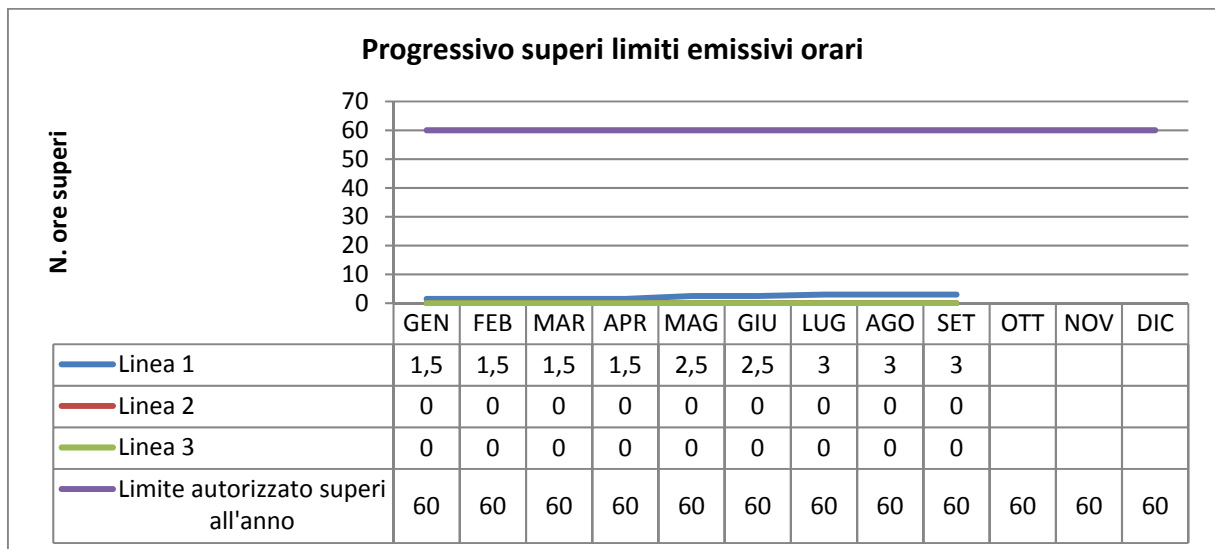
Progressivo superi limiti emissivi orari

N. ore superi

70
60
50
40
30
20
10
0

| | GEN | FEB | MAR | APR | MAG | GIU | LUG | AGO | SET | OTT | NOV | DIC |
|---|---|---|---|---|---|---|---|---|---|---|---|---|
| Linea 1 | 1,5 | 1,5 | 1,5 | 1,5 | 2,5 | 2,5 | 3 | 3 | 3 | | | |
| Linea 2 | 0 | 0 | 0 | 0 | 0 | 0 | 0 | 0 | 0 | | | |
| Linea 3 | 0 | 0 | 0 | 0 | 0 | 0 | 0 | 0 | 0 | | | |
| Limite autorizzato superi all'anno | 60 | 60 | 60 | 60 | 60 | 60 | 60 | 60 | 60 | 60 | 60 | 60 |